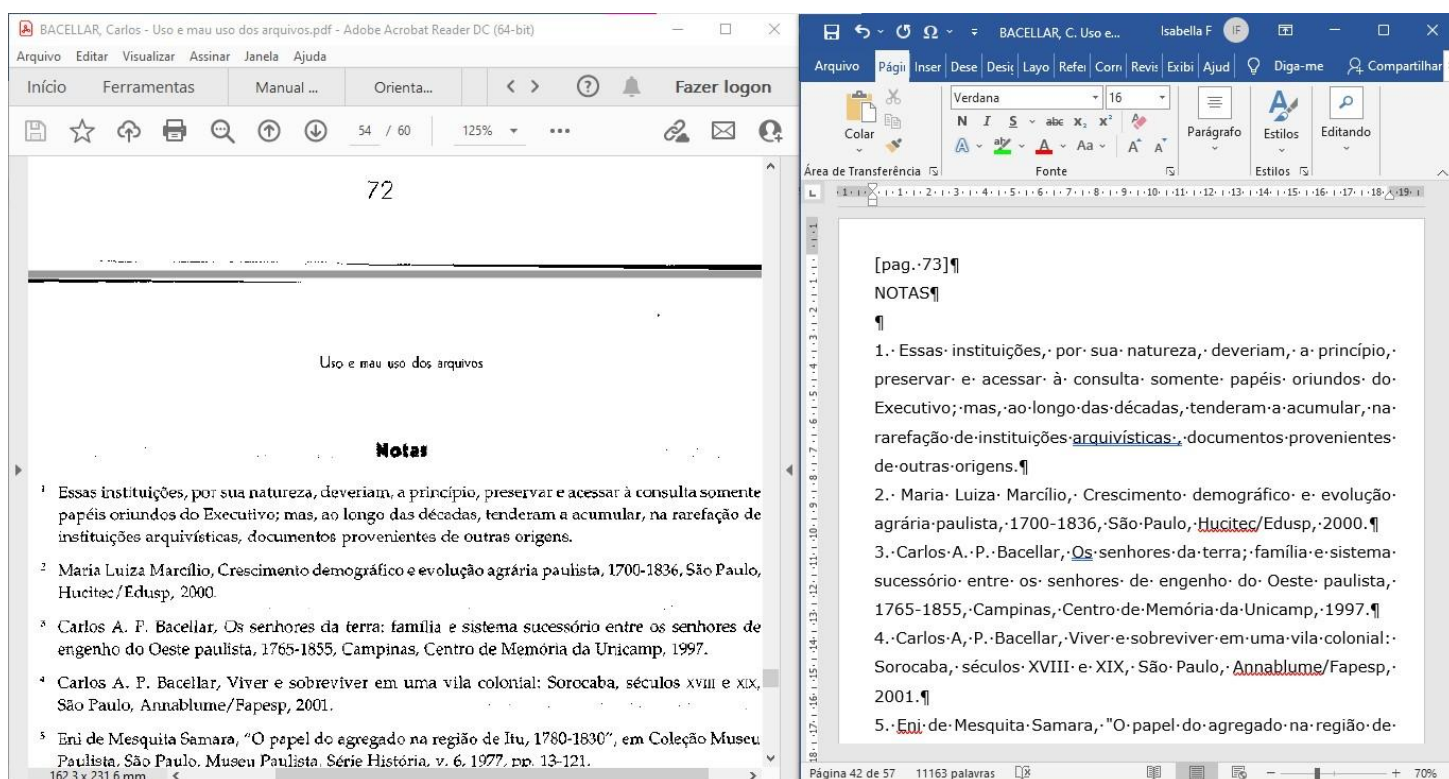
BACELLAR, Carlos - Uso e mau uso dos arquivos.pdf - Adobe Acrobat Reader DC (64-bit)

Arquivo Editar Visualizar Assinar Janela Ajuda

Início Ferramentas Manual ... Orienta... Fazer logon

54 / 60 125%

72

Uso e mau uso dos arquivos

Notas

¹ Essas instituições, por sua natureza, deveriam, a princípio, preservar e acessar à consulta somente papéis oriundos do Executivo; mas, ao longo das décadas, tenderam a acumular, na rarefação de instituições arquivísticas, documentos provenientes de outras origens.

² Maria Luiza Marcílio, Crescimento demográfico e evolução agrária paulista, 1700-1836, São Paulo, Hucitec/Edusp, 2000.

³ Carlos A. P. Bacellar, Os senhores da terra: família e sistema sucessório entre os senhores de engenho do Oeste paulista, 1765-1855, Campinas, Centro de Memória da Unicamp, 1997.

⁴ Carlos A. P. Bacellar, Viver e sobreviver em uma vila colonial: Sorocaba, séculos XVIII e XIX, São Paulo, Annablume/Fapesp, 2001.

⁵ Eni de Mesquita Samara, "O papel do agregado na região de Itu, 1780-1830", em Coleção Museu Paulista, São Paulo, Museu Paulista, Série História, v. 6, 1977, pp. 13-121.

162,3 x 231,6 mm

BACELLAR, C. Uso e... Isabella F IF

Arquivo Págii Inser Dese Desi Layo Refe Corr Revis Exibi Ajud Diga-me Compartilhar

Colar Verdana 16 N I S abc x₂ x² Aa Parágrafo Estilos Editando

Área de Transferência Fonte Estilos

[pag. 73]
NOTAS

1. Essas instituições, por sua natureza, deveriam, a princípio, preservar e acessar à consulta somente papéis oriundos do Executivo; mas, ao longo das décadas, tenderam a acumular, na rarefação de instituições arquivísticas , documentos provenientes de outras origens.
2. Maria Luiza Marcílio, Crescimento demográfico e evolução agrária paulista, 1700-1836, São Paulo, Hucitec/Edusp, 2000.
3. Carlos A. P. Bacellar, Os senhores da terra; família e sistema sucessório entre os senhores de engenho do Oeste paulista, 1765-1855, Campinas, Centro de Memória da Unicamp, 1997.
4. Carlos A, P. Bacellar, Viver e sobreviver em uma vila colonial: Sorocaba, séculos XVIII e XIX, São Paulo, Annablume/Fapesp, 2001.
5. Eni de Mesquita Samara, "O papel do agregado na região de

Página 42 de 57 11163 palavras 70%